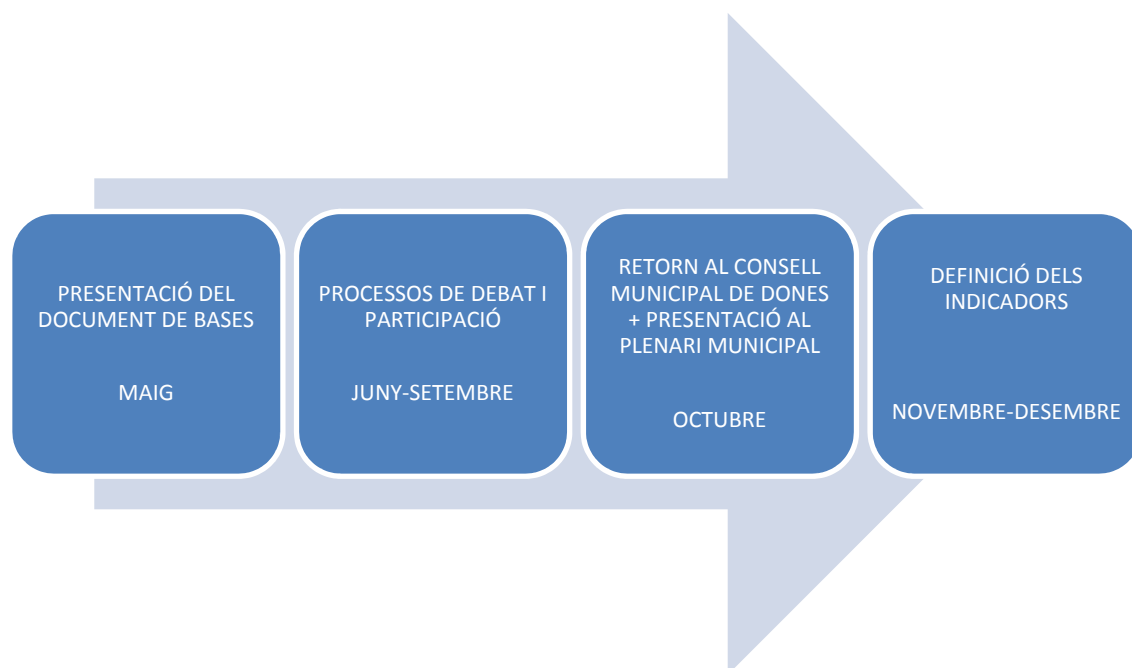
PRESENTACIÓ DEL DOCUMENT DE BASES

MAIG

PROCESSOS DE DEBAT I PARTICIPACIÓ

JUNY-SETEMBRE

RETORN AL CONSELL MUNICIPAL DE DONES + PRESENTACIÓ AL PLENARI MUNICIPAL

OCTUBRE

DEFINICIÓ DELS INDICADORS

NOVEMBRE-DESEMBRE